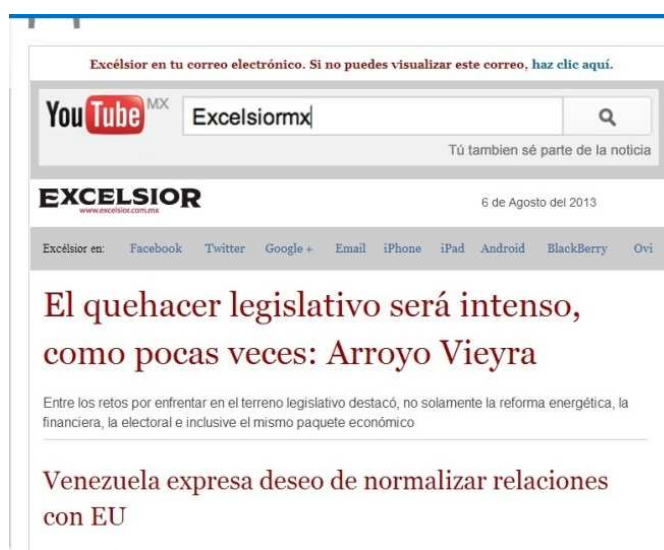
Excélsior en tu correo electrónico. Si no puedes visualizar este correo, haz clic aquí.

YouTube MX

Excelsiormx

Tú tambien sé parte de la noticia

EXCELSIOR
www.excelsior.com.mx

6 de Agosto del 2013

Excélsior en: Facebook Twitter Google + Email iPhone iPad Android BlackBerry Ovi

El quehacer legislativo será intenso, como pocas veces: Arroyo Vieyra

Entre los retos por enfrentar en el terreno legislativo destacó, no solamente la reforma energética, la financiera, la electoral e inclusive el mismo paquete económico

Venezuela expresa deseo de normalizar relaciones con EU